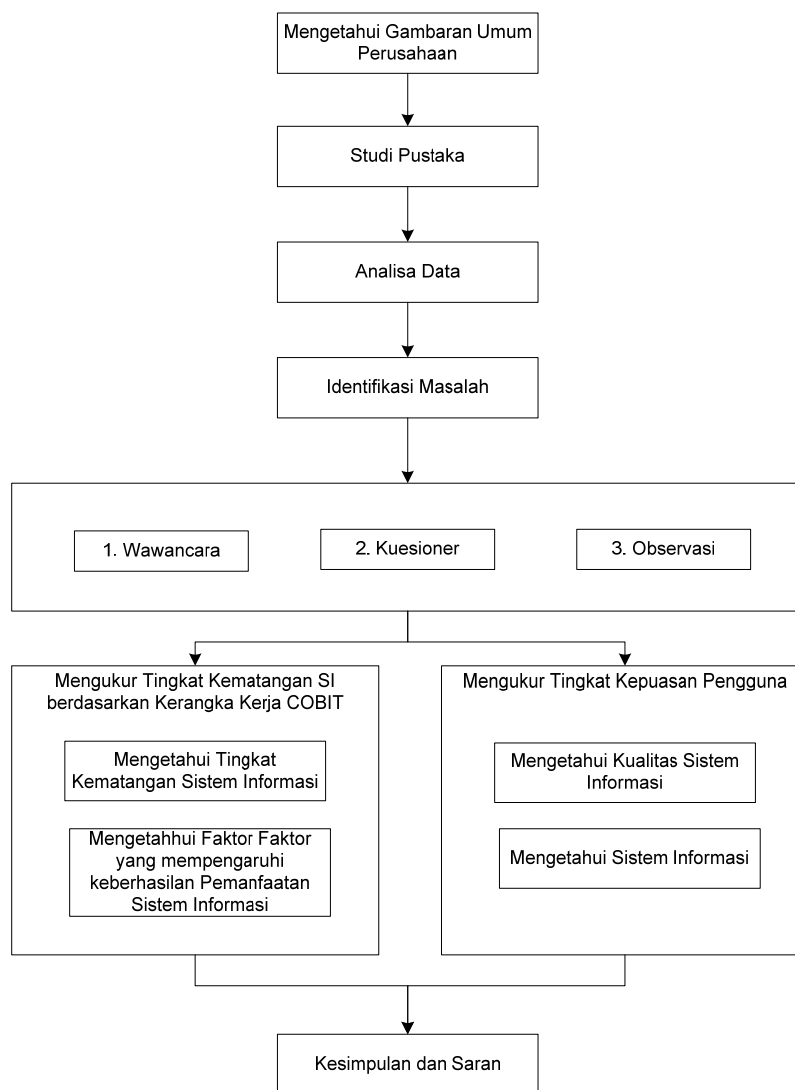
Mengetahui Gambaran Umum Perusahaan

Studi Pustaka

Analisa Data

Identifikasi Masalah

1. Wawancara

2. Kuesioner

3. Observasi

Mengukur Tingkat Kematangan SI berdasarkan Kerangka Kerja COBIT

Mengetahui Tingkat Kematangan Sistem Informasi

Mengetahhui Faktor Faktor yang mempengaruhi keberhasilan Pemanfaatan Sistem Informasi

Mengukur Tingkat Kepuasan Pengguna

Mengetahui Kualitas Sistem Informasi

Mengetahui Sistem Informasi

Kesimpulan dan Saran